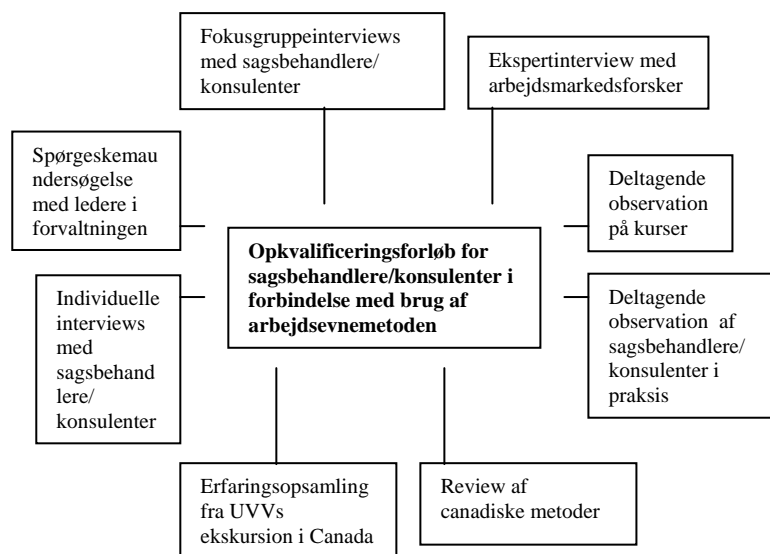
Fokusgruppeinterviews med sagsbehandlere/ konsulenter

Ekspertinterview med arbejdsmarkedsforsker

Spørgeskemaundersøgelse med ledere i forvaltningen

Deltagende observation på kurser

**Opkvalificeringsforløb for sagsbehandlere/konsulenter i forbindelse med brug af arbejdsevnemetoden**

Individuelle interviews med sagsbehandlere/ konsulenter

Deltagende observation af sagsbehandlere/ konsulenter i praksis

Erfaringsopsamling fra UVVs ekskursion i Canada

Review af canadiske metoder